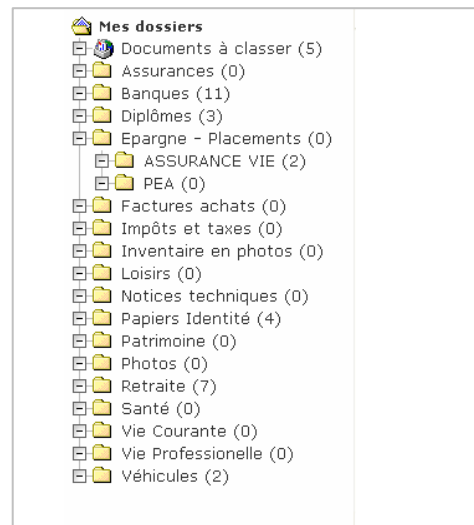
Mes dossiers
Documents à classer (5)
Assurances (0)
Banques (11)
Diplômes (3)
Epargne - Placements (0)
ASSURANCE VIE (2)
PEA (0)
Factures achats (0)
Impôts et taxes (0)
Inventaire en photos (0)
Loisirs (0)
Notices techniques (0)
Papiers Identité (4)
Patrimoine (0)
Photos (0)
Retraite (7)
Santé (0)
Vie Courante (0)
Vie Professionelle (0)
Véhicules (2)